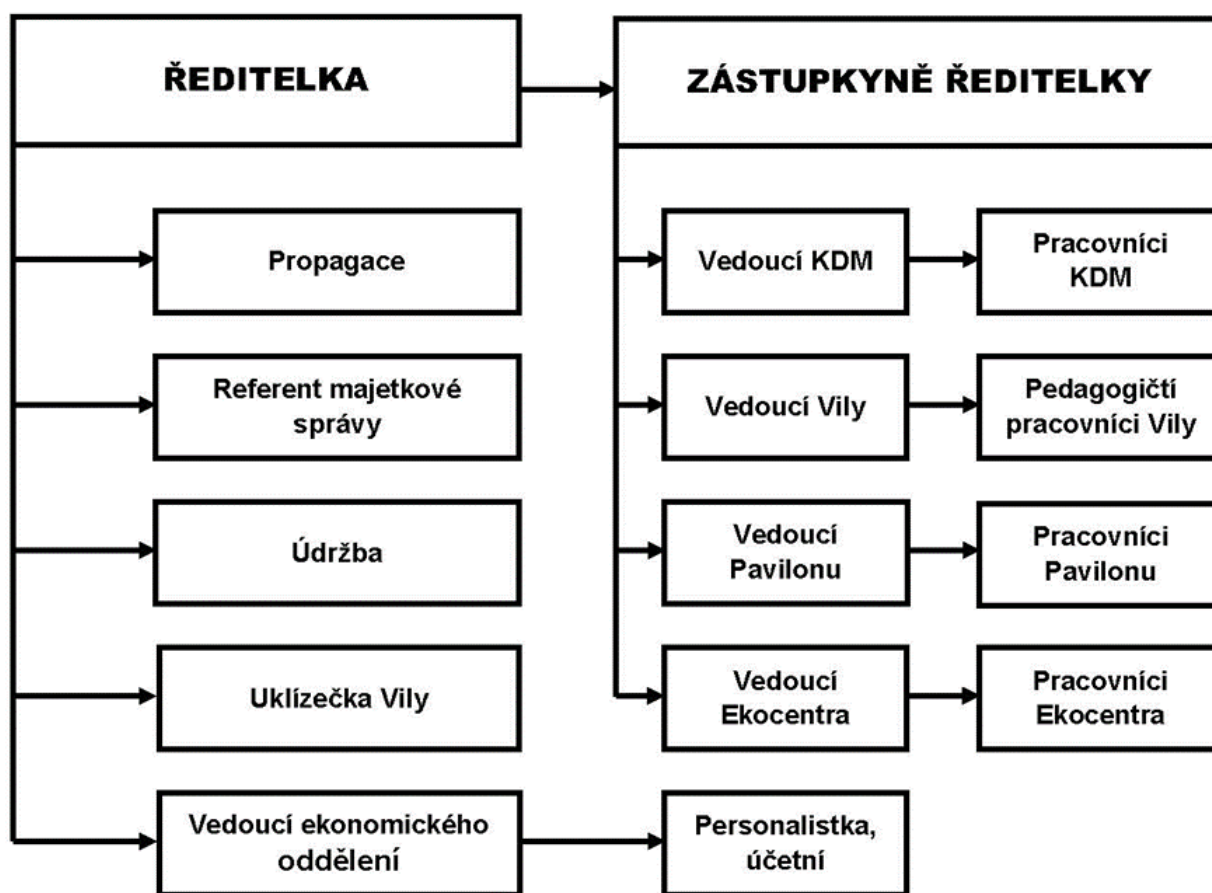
ŘEDITELKA

ZÁSTUPKYNĚ ŘEDITELKY

Propagace

Referent majetkové správy

Údržba

Uklízečka Vily

Vedoucí ekonomického oddělení

Vedoucí KDM

Pracovníci KDM

Vedoucí Vily

Pedagogičtí pracovníci Vily

Vedoucí Pavilonu

Pracovníci Pavilonu

Vedoucí Ekocentra

Pracovníci Ekocentra

Personalistka, účetní